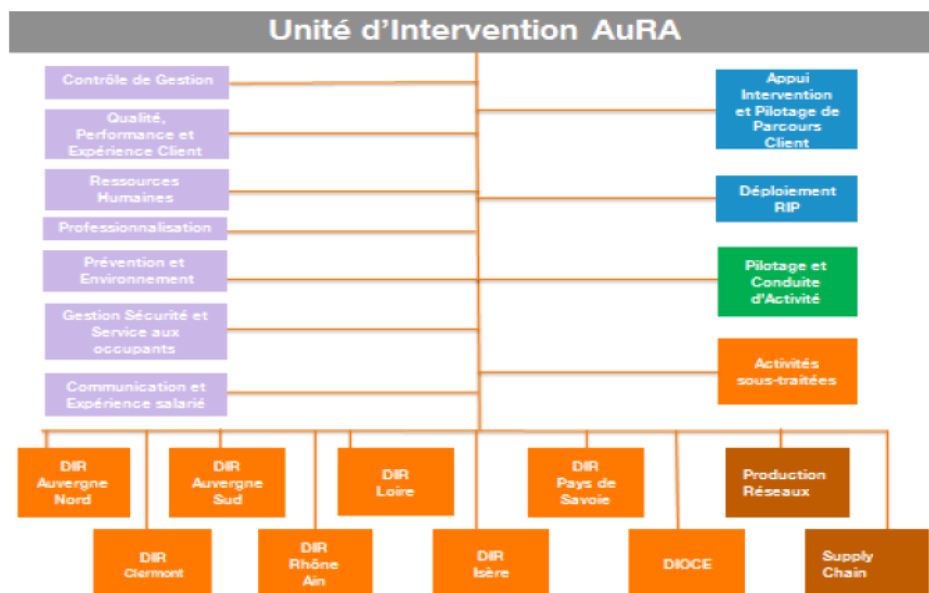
Unité d'Intervention AuRA

Contrôle de Gestion

Qualité, Performance et Expérience Client

Ressources Humaines

Professionnalisation

Prévention et Environnement

Gestion Sécurité et Service aux occupants

Communication et Expérience salarié

Appui Intervention et Pilotage de Parcours Client

Déploiement RIP

Pilotage et Conduite d'Activité

Activités sous-traitées

DIR Auvergne Nord

DIR Auvergne Sud

DIR Loire

DIR Pays de Savoie

Production Réseaux

DIR Clermont

DIR Rhône Ain

DIR Isère

DIOCE

Supply Chain